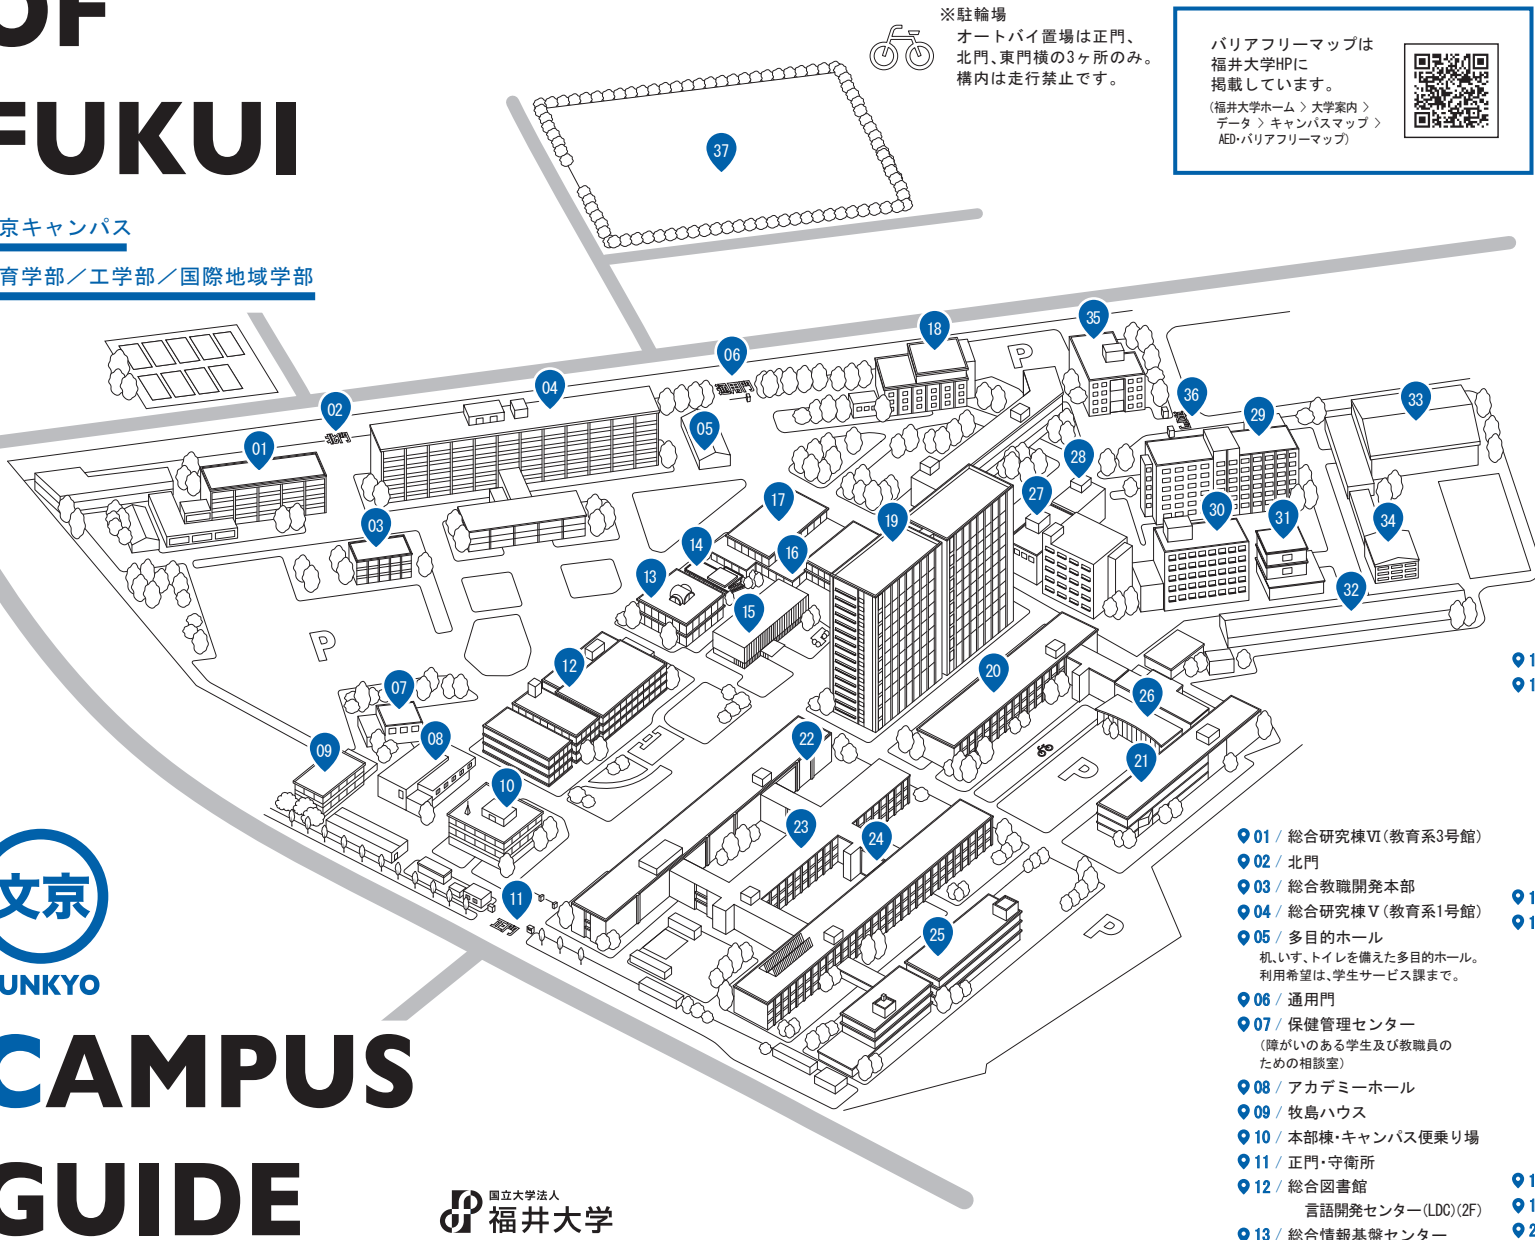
OF
FUKUI

京キャンパス
育学部／工学部／国際地域学部

文京
UNKYO

CAMPUS
GUIDE

※駐輪場
オートバイ置場は正門、北門、東門横の3ヶ所のみ。構内は走行禁止です。

バリアフリーマップは福井大学HPに掲載しています。
(福井大学ホーム > 大学案内 > データ > キャンパスマップ > AED･バリアフリーマップ)

37 18 35 06 04 02 01 05 36 29 33 28 27 03 17 19 14 16 13 15 30 31 34 32 12 20 26 07 09 08 22 10 21 23 24 11 25

P P P P P

01 / 総合研究棟Ⅵ(教育系3号館)
02 / 北門
03 / 総合教職開発本部
04 / 総合研究棟Ⅴ(教育系1号館)
05 / 多目的ホール
机、いす、トイレを備えた多目的ホール。利用希望は、学生サービス課まで。
06 / 通用門
07 / 保健管理センター
(障がいのある学生及び教職員のための相談室)
08 / アカデミーホール
09 / 牧島ハウス
10 / 本部棟･キャンパス便乗り場
11 / 正門･守衛所
12 / 総合図書館
言語開発センター(LDC)(2F)
13 / 総合情報基盤センター

国立大学法人
福井大学